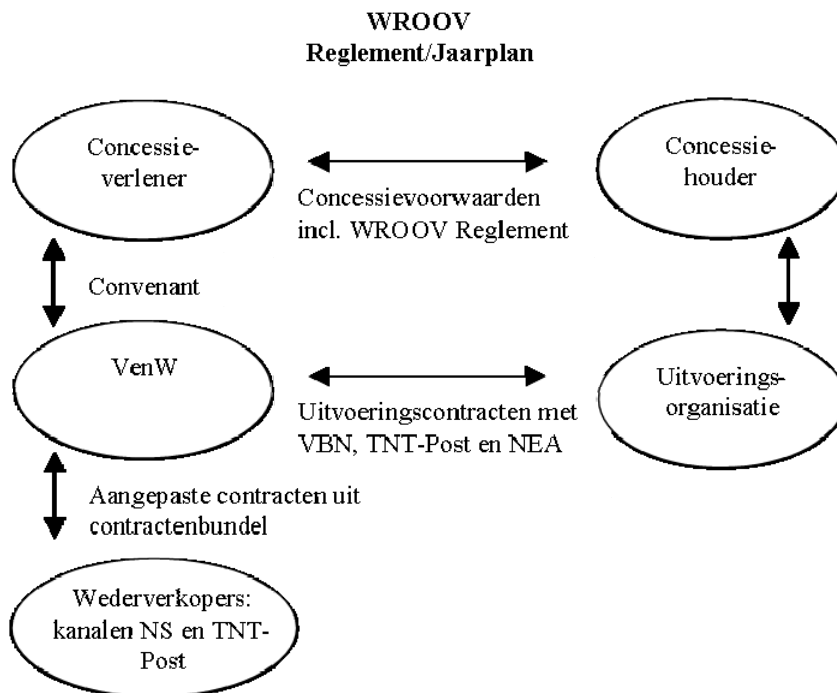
WROOV
Reglement/Jaarplan

Concessieverlener

Concessievoorwaarden incl. WROOV Reglement

Concessiehouder

Convenant

VenW

Uitvoeringscontracten met VBN, TNT-Post en NEA

Uitvoeringsorganisatie

Aangepaste contracten uit contractenbundel

Wederverkopers: kanalen NS en TNT-Post